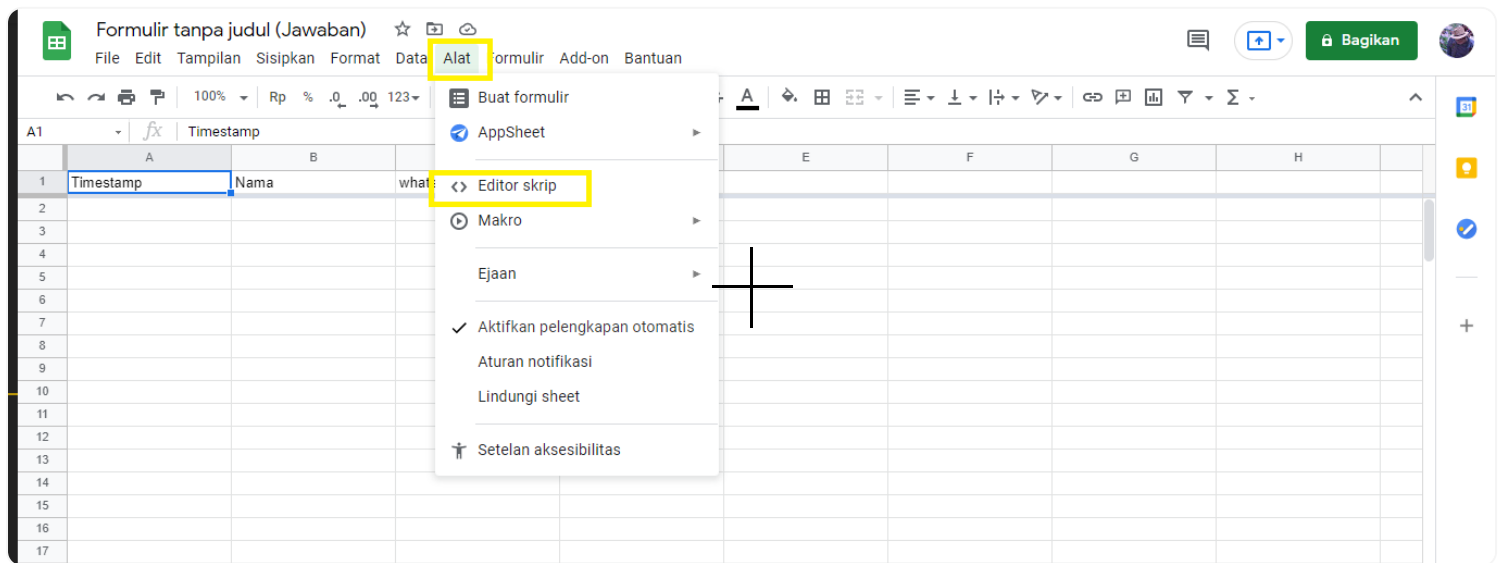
Formulir tanpa judul (Jawaban)

File Edit Tampilan Sisipkan Format Data Alat Formulir Add-on Bantuan

Bagikan

100% Rp % .0 .00 123

A1 Timestamp

| | A | B | | E | F | G | H |
|---|---|---|---|---|---|---|---|
| 1 | Timestamp | Nama | what | | | | |
| 2 | | | | | | | |
| 3 | | | | | | | |
| 4 | | | | | | | |
| 5 | | | | | | | |
| 6 | | | | | | | |
| 7 | | | | | | | |
| 8 | | | | | | | |
| 9 | | | | | | | |
| 10 | | | | | | | |
| 11 | | | | | | | |
| 12 | | | | | | | |
| 13 | | | | | | | |
| 14 | | | | | | | |
| 15 | | | | | | | |
| 16 | | | | | | | |
| 17 | | | | | | | |

Buat formulir
AppSheet
Editor skrip
Makro
Ejaan
Aktifkan pelengkapan otomatis
Aturan notifikasi
Lindungi sheet
Setelan aksesibilitas

31